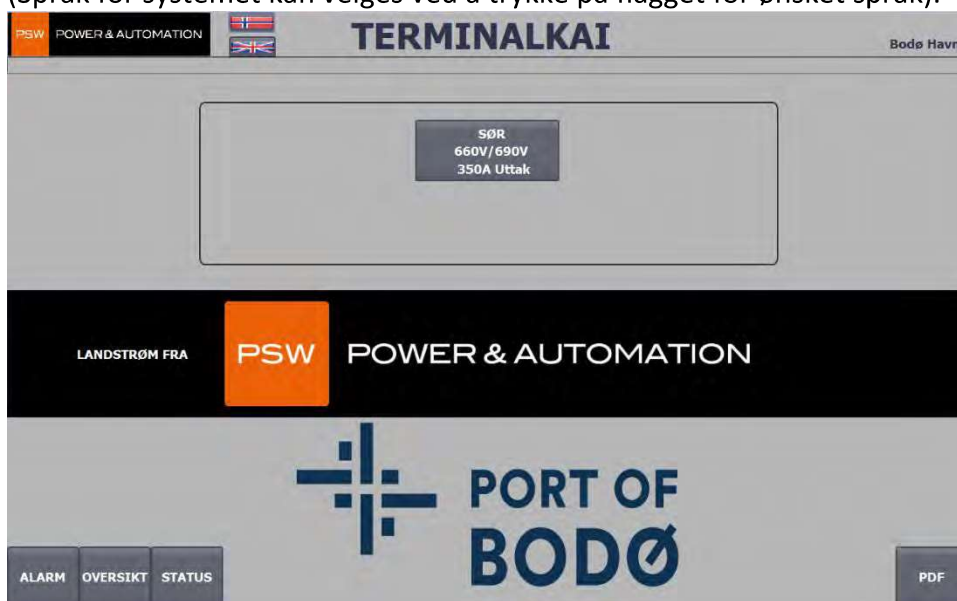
(Språk for systemet kan velges ved å trykke på flagget for ønsket språk).

PSW POWER & AUTOMATION

TERMINALKAI

Bodø Havn

SØR
660V/690V
350A Uttak

LANDSTRØM FRA

PSW POWER & AUTOMATION

PORT OF
BODØ

ALARM OVERSIKT STATUS

PDF